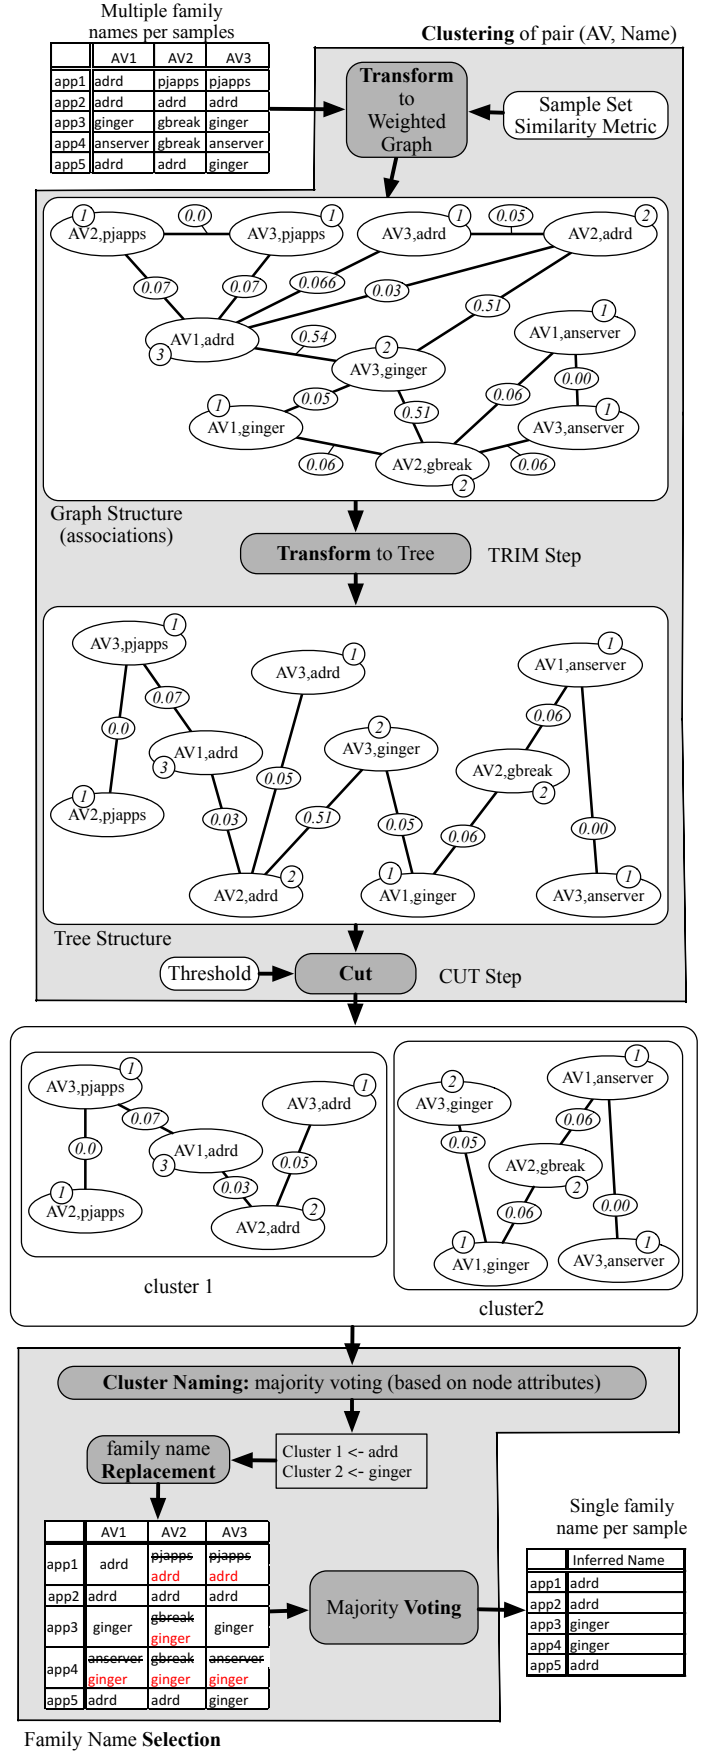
Multiple family names per samples

| | AV1 | AV2 | AV3 |
|---|---|---|---|
| app1 | adrd | pjapps | pjapps |
| app2 | adrd | adrd | adrd |
| app3 | ginger | gbreak | ginger |
| app4 | anserver | gbreak | anserver |
| app5 | adrd | adrd | ginger |

Clustering of pair (AV, Name)

Transform to Weighted Graph

Sample Set Similarity Metric

1 AV2,pjapps 0.0 AV3,pjapps 1 1 AV3,adrd 0.05 AV2,adrd 2
0.07 0.07 0.066 0.03 0.51
AV1,adrd 3 0.54 AV3,ginger 2 AV1,anserver 1
0.00
1 AV1,ginger 0.05 0.51 0.06 AV3,anserver 1
0.06 AV2,gbreak 2 0.06

Graph Structure (associations)

Transform to Tree

TRIM Step

AV3,pjapps 1 AV3,adrd 1 AV1,anserver 1
0.07 0.0 AV1,adrd 3 AV3,ginger 2 0.06
0.05 AV2,gbreak 2
1 AV2,pjapps 0.03 0.51 0.05 0.06 0.00
AV2,adrd 2 1 AV1,ginger AV3,anserver 1

Tree Structure

Threshold

Cut

CUT Step

AV3,pjapps 1 AV3,adrd 1
0.07 0.0 AV1,adrd 3 0.05
1 AV2,pjapps 0.03 AV2,adrd 2

cluster 1

2 AV3,ginger AV1,anserver 1
0.06 0.05 AV2,gbreak 2
0.06 0.00
1 AV1,ginger AV3,anserver 1

cluster2

Cluster Naming: majority voting (based on node attributes)

family name Replacement

Cluster 1 <- adrd
Cluster 2 <- ginger

| | AV1 | AV2 | AV3 |
|---|---|---|---|
| app1 | adrd | ~~pjapps~~ adrd | ~~pjapps~~ adrd |
| app2 | adrd | adrd | adrd |
| app3 | ginger | ~~gbreak~~ ginger | ginger |
| app4 | ~~anserver~~ ginger | ~~gbreak~~ ginger | ~~anserver~~ ginger |
| app5 | adrd | adrd | ginger |

Majority Voting

Single family name per sample

| | Inferred Name |
|---|---|
| app1 | adrd |
| app2 | adrd |
| app3 | ginger |
| app4 | ginger |
| app5 | adrd |

Family Name Selection